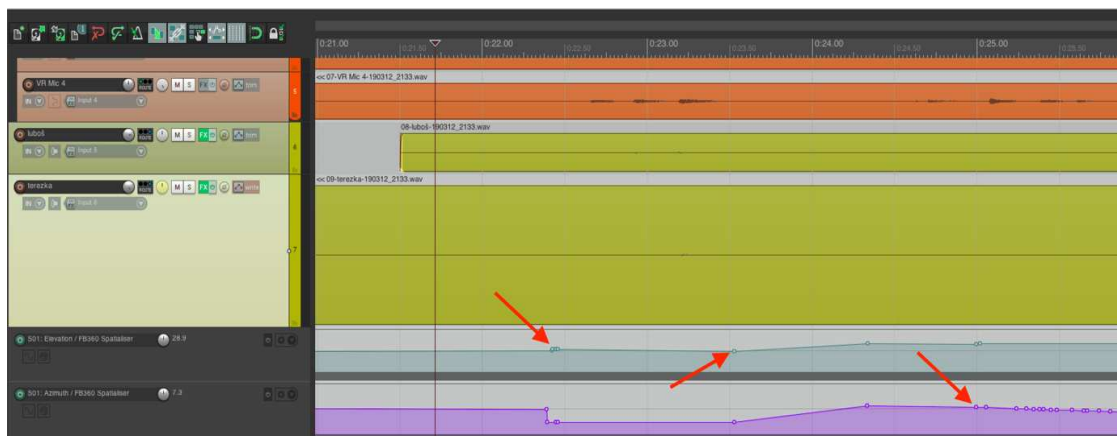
0:21.00
0:21.50
0:22.00
0:22.50
0:23.00
0:23.50
0:24.00
0:24.50
0:25.00
0:25.50

VR Mic 4
M S FX
Input 4
<< 07-VR Mic 4-190312_2133.wav

luboš
M S FX
Input 3
08-luboš-190312_2133.wav

terezka
M S FX
Input 6
<< 09-terezka-190312_2133.wav

S01: Elevation / FB360 Spatialiser
28.9

S01: Azimuth / FB360 Spatialiser
7.3